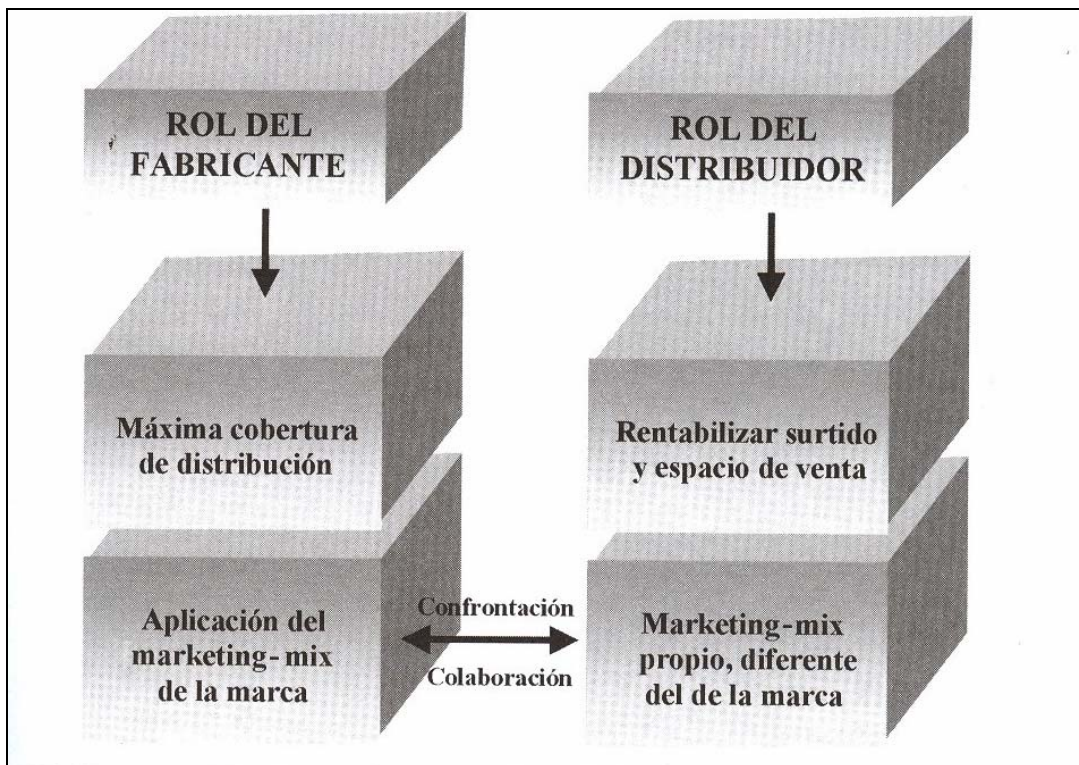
ROL DEL FABRICANTE

ROL DEL DISTRIBUIDOR

Máxima cobertura de distribución

Rentabilizar surtido y espacio de venta

Aplicación del marketing- mix de la marca

Confrontación

Colaboración

Marketing-mix propio, diferente del de la marca